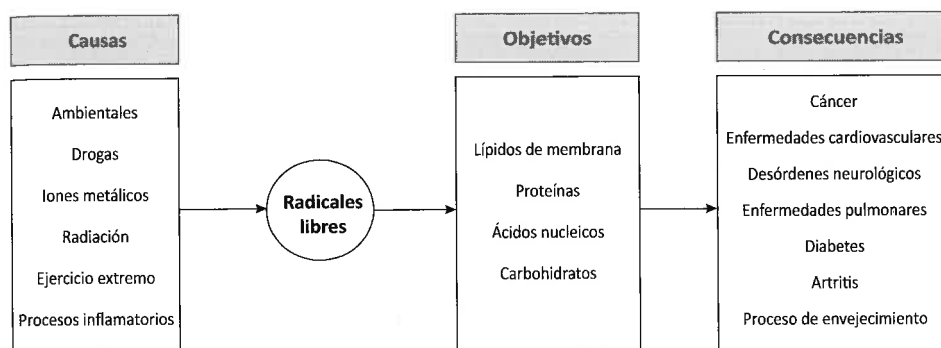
Causas

Ambientales
Drogas
Iones metálicos
Radiación
Ejercicio extremo
Procesos inflamatorios

Radicales libres

Objetivos

Lípidos de membrana
Proteínas
Ácidos nucleicos
Carbohidratos

Consecuencias

Cáncer
Enfermedades cardiovasculares
Desórdenes neurológicos
Enfermedades pulmonares
Diabetes
Artritis
Proceso de envejecimiento